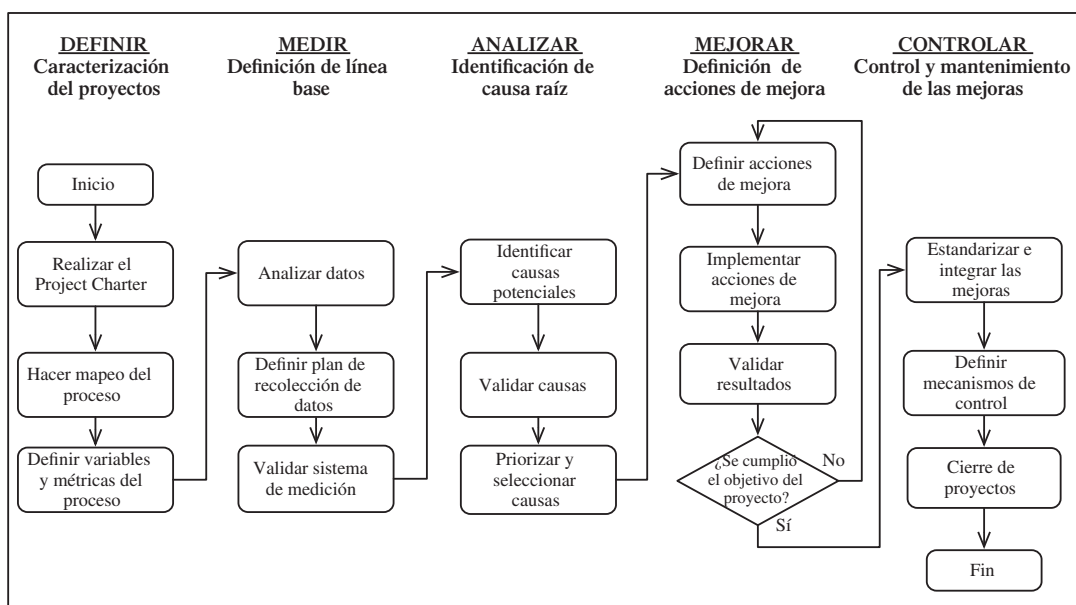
DEFINIR
Caracterización del proyectos

MEDIR
Definición de línea base

ANALIZAR
Identificación de causa raíz

MEJORAR
Definición de acciones de mejora

CONTROLAR
Control y mantenimiento de las mejoras

Inicio

Realizar el Project Charter

Hacer mapeo del proceso

Definir variables y métricas del proceso

Analizar datos

Definir plan de recolección de datos

Validar sistema de medición

Identificar causas potenciales

Validar causas

Priorizar y seleccionar causas

Definir acciones de mejora

Implementar acciones de mejora

Validar resultados

¿Se cumplió el objetivo del proyecto?

No

Sí

Estandarizar e integrar las mejoras

Definir mecanismos de control

Cierre de proyectos

Fin